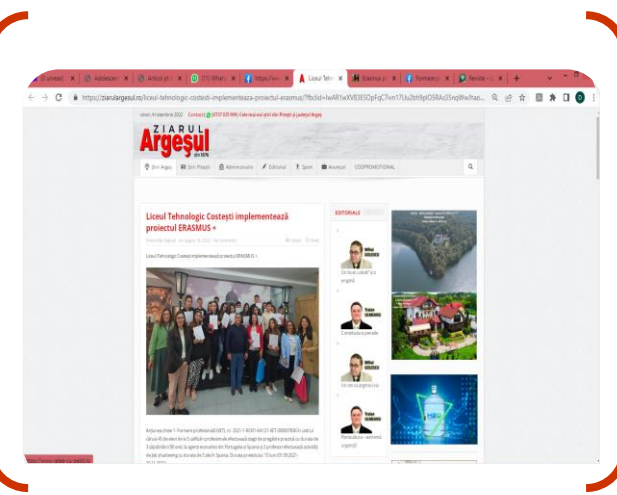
Ziarul Argeşul din 1976

Ştiri Argeş | Ştiri Piteşti | Administraţie | Editorial | Sport | Anunţuri | COOPROMOTIONAL

Liceul Tehnologic Costeşti implementează proiectul ERASMUS +

Liceul Tehnologic Costeşti implementează proiectul ERASMUS +

EDITORIALE

Mihai GOLESCU

Un “Bun simţ” pe singură

Traian GOLEA

Constituţia penală

Mihai GOLESCU

Un om cu virgula sus

Traian GOLEA

Remuşcare – avioanele scapiţi